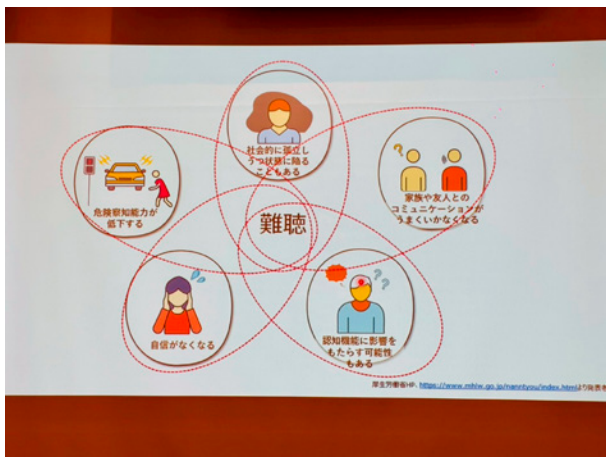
社会的に孤立し
うつ状態に陥る
こともある

家族や友人との
コミュニケーションが
うまくいかなくなる

危険察知能力が
低下する

難聴

自信がなくなる

認知機能に影響を
もたらす可能性も
ある

厚生労働省HP、https://www.mhlw.go.jp/nanntyou/index.htmlより改変